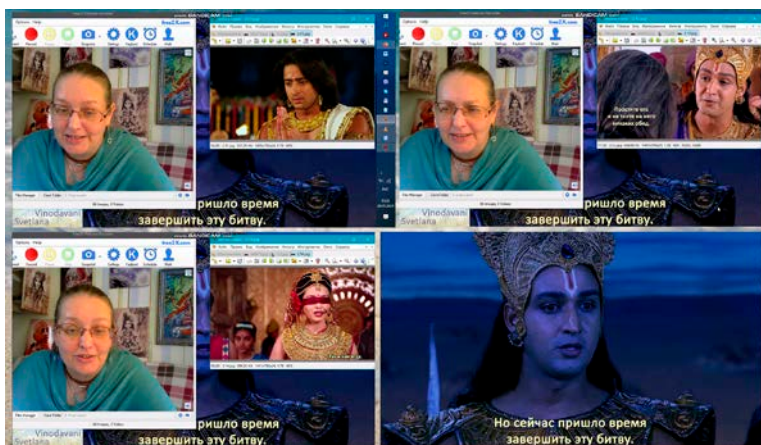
BANDICAM

Record Stop Pause Snapshot Settings Support Schedule Help

Vinodavani Svetlana

пришло время
завершить эту битву.

BANDICAM

Record Stop Pause Snapshot Settings Support Schedule Help

Vinodavani Svetlana

пришло время
завершить эту битву.

BANDICAM

Record Stop Pause Snapshot Settings Support Schedule Help

Vinodavani Svetlana

пришло время
завершить эту битву.

Но сейчас пришло время
завершить эту битву.